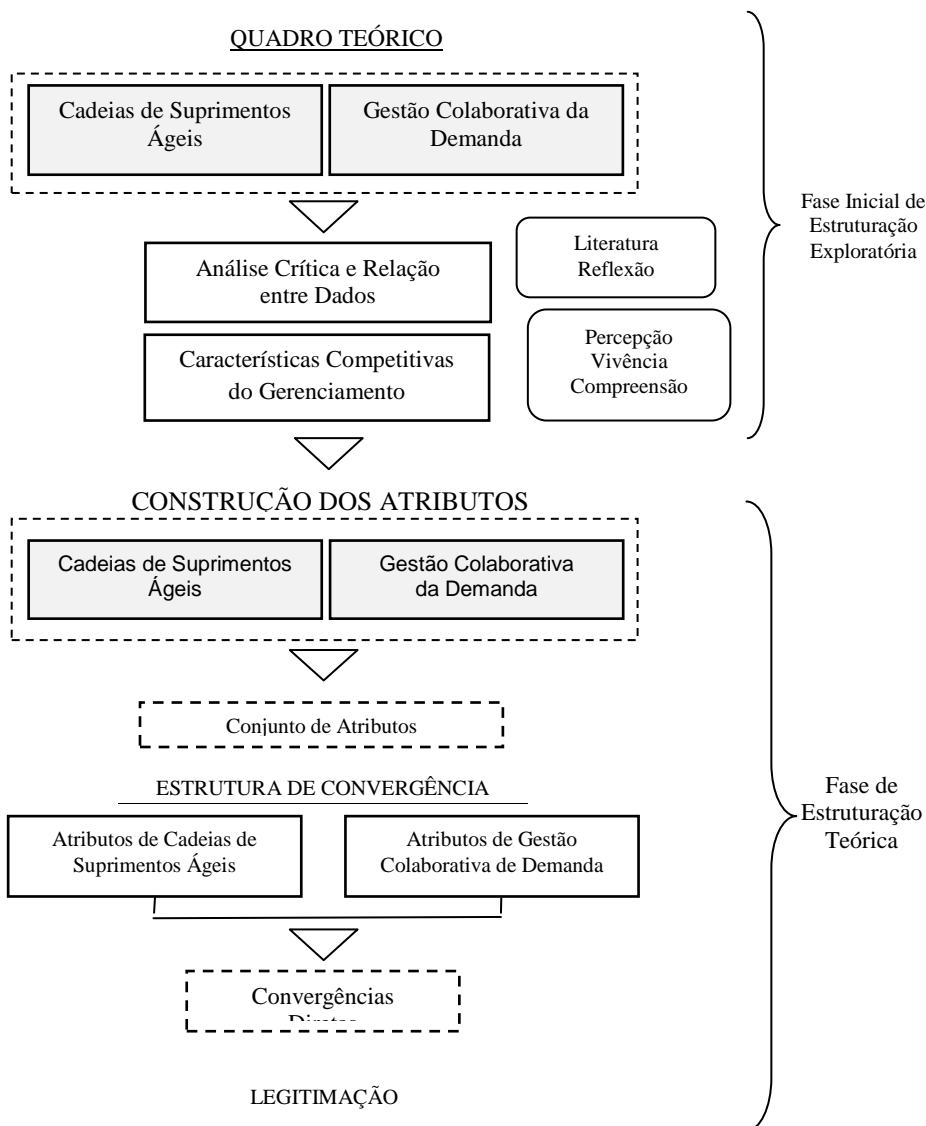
QUADRO TEÓRICO

Cadeias de Suprimentos Ágeis

Gestão Colaborativa da Demanda

Análise Crítica e Relação entre Dados

Literatura
Reflexão

Características Competitivas do Gerenciamento

Percepção
Vivência
Compreensão

Fase Inicial de Estruturação Exploratória

CONSTRUÇÃO DOS ATRIBUTOS

Cadeias de Suprimentos Ágeis

Gestão Colaborativa da Demanda

Conjunto de Atributos

ESTRUTURA DE CONVERGÊNCIA

Atributos de Cadeias de Suprimentos Ágeis

Atributos de Gestão Colaborativa de Demanda

Convergências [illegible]

Fase de Estruturação Teórica

LEGITIMAÇÃO